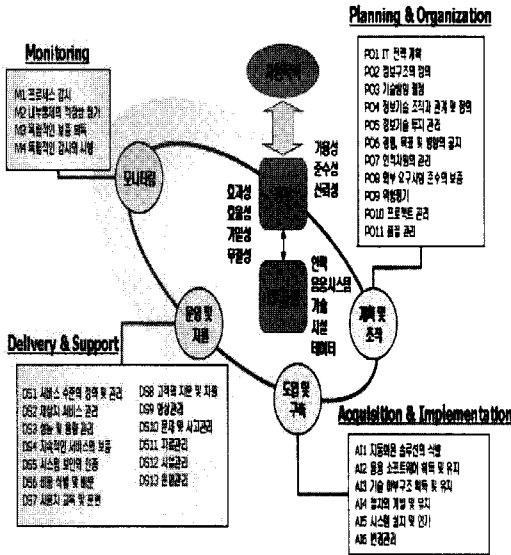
Planning & Organization

PO1 IT 전략 계획
PO2 정보구조의 정의
PO3 기술방향 결정
PO4 정보기술 조직과 관계 및 정의
PO5 정보기술 투자 관리
PO6 경영, 목표 및 방향의 공지
PO7 인적자원의 관리
PO8 외부 요구사항 준수의 보증
PO9 위험평가
PO10 프로젝트 관리
PO11 품질 관리

Monitoring

M1 프로세스 감시
M2 내부통제의 적정성 평가
M3 독립적인 보증 획득
M4 독립적인 감사의 시행

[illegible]

가용성
준수성
신뢰성

효과성
효율성
기밀성
무결성

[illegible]

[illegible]

인력
응용시스템
기술
시설
데이터

모니터링

운영 및 지원

계획 및 조직

도입 및 구축

Delivery & Support

DS1 서비스 수준의 정의 및 관리
DS2 제삼자 서비스 관리
DS3 성능 및 용량 관리
DS4 지속적인 서비스의 보증
DS5 시스템 보안의 안전
DS6 비용 식별 및 배분
DS7 사용자 교육 및 훈련
DS8 고객의 지원 및 자원
DS9 형상관리
DS10 문제 및 사고관리
DS11 자료관리
DS12 시설관리
DS13 운영관리

Acquisition & Implementation

AI1 자동화된 솔루션의 식별
AI2 응용 소프트웨어 획득 및 유지
AI3 기술 하부구조 획득 및 유지
AI4 절차의 개발 및 유지
AI5 시스템 설치 및 인가
AI6 변경관리